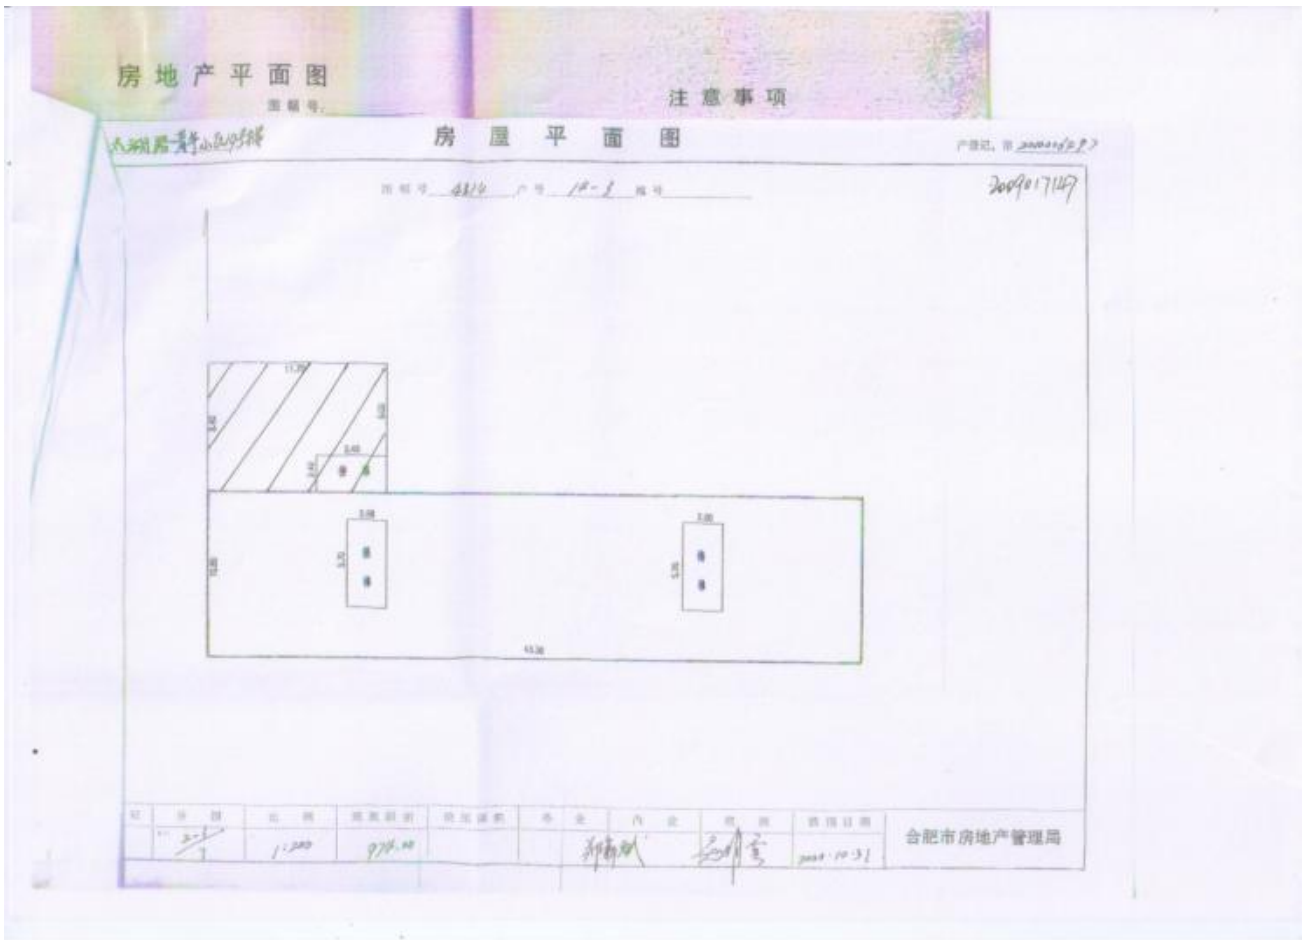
房地产平面图

图幅号

注意事项

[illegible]路-青年小区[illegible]

房屋平面图

产籍号 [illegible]

2009017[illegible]

图幅号 4810 户号 14-3 幢号

11.70

3.40

3.40

楼梯

3.00

3.70

楼梯

3.00

3.70

楼梯

12.80

43.30

| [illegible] | 分摊 | 比例 | 建筑面积 | 用地面积 | 制表 | 审核 | 测绘 | 绘图日期 |
|---|---|---|---|---|---|---|---|---|
| | $\frac{2-3}{7}$ | 1:200 | 978.40 | | 郑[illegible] | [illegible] | | 2009.10.31 |

合肥市房地产管理局